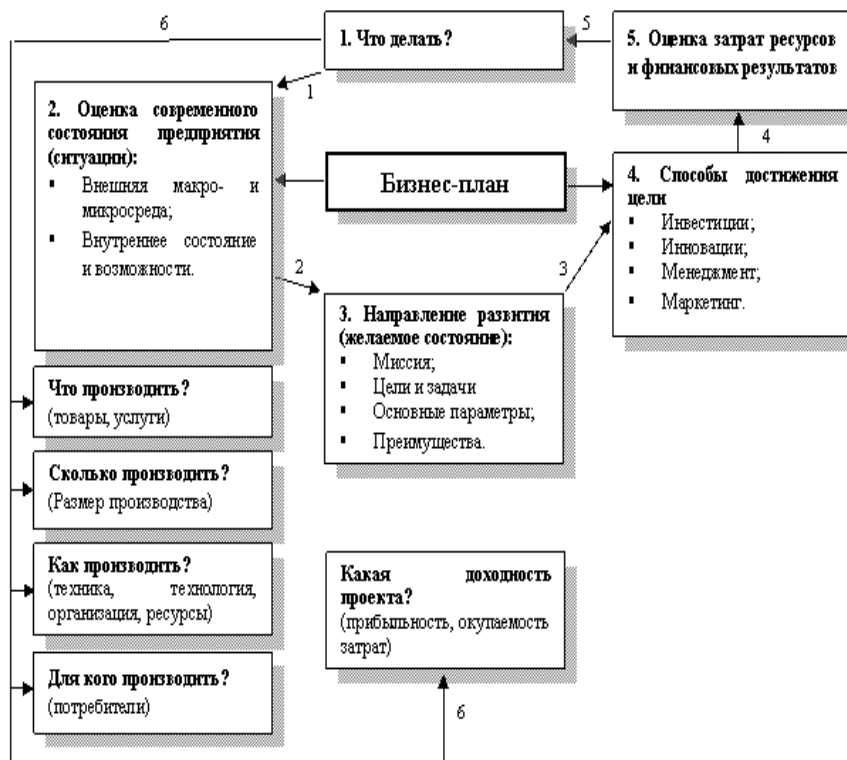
6

1. Что делать?

5

5. Оценка затрат ресурсов и финансовых результатов

1

2. Оценка современного состояния предприятия (ситуации):
▪ Внешняя макро- и микросреда;
▪ Внутреннее состояние и возможности.

Бизнес-план

4

4. Способы достижения цели
▪ Инвестиции;
▪ Инновации;
▪ Менеджмент;
▪ Маркетинг.

2

3

3. Направление развития (желаемое состояние):
▪ Миссия;
▪ Цели и задачи
▪ Основные параметры;
▪ Преимущества.

Что производить?
(товары, услуги)

Сколько производить?
(Размер производства)

Как производить?
(техника, технология, организация, ресурсы)

Какая доходность проекта?
(прибыльность, окупаемость затрат)

Для кого производить?
(потребители)

6